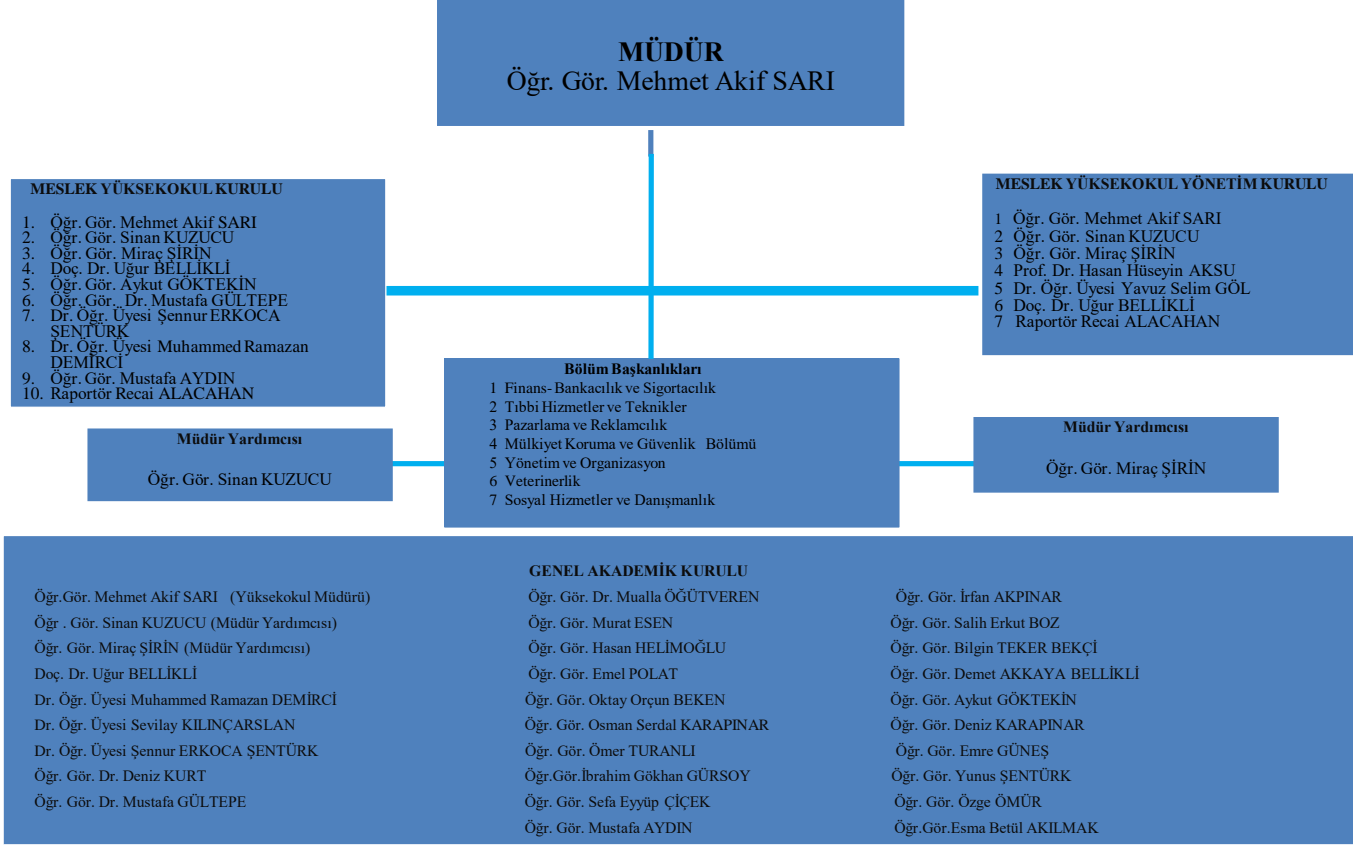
MÜDÜR
Öğr. Gör. Mehmet Akif SARI

MESLEK YÜKSEKOKUL KURULU

1. Öğr. Gör. Mehmet Akif SARI
2. Öğr. Gör. Sinan KUZUCU
3. Öğr. Gör. Miraç ŞİRİN
4. Doç. Dr. Uğur BELLİKLİ
5. Öğr. Gör. Aykut GÖKTEKİN
6. Öğr. Gör. Dr. Mustafa GÜLTEPE
7. Dr. Öğr. Üyesi Şennur ERKOCA ŞENTÜRK
8. Dr. Öğr. Üyesi Muhammed Ramazan DEMİRCİ
9. Öğr. Gör. Mustafa AYDIN
10. Raportör Recai ALACAHAN

MESLEK YÜKSEKOKUL YÖNETİM KURULU

1 Öğr. Gör. Mehmet Akif SARI
2 Öğr. Gör. Sinan KUZUCU
3 Öğr. Gör. Miraç ŞİRİN
4 Prof. Dr. Hasan Hüseyin AKSU
5 Dr. Öğr. Üyesi Yavuz Selim GÖL
6 Doç. Dr. Uğur BELLİKLİ
7 Raportör Recai ALACAHAN

Bölüm Başkanlıkları
1 Finans- Bankacılık ve Sigortacılık
2 Tıbbi Hizmetler ve Teknikler
3 Pazarlama ve Reklamcılık
4 Mülkiyet Koruma ve Güvenlik Bölümü
5 Yönetim ve Organizasyon
6 Veterinerlik
7 Sosyal Hizmetler ve Danışmanlık

Müdür Yardımcısı

Öğr. Gör. Sinan KUZUCU

Müdür Yardımcısı

Öğr. Gör. Miraç ŞİRİN

GENEL AKADEMİK KURULU

Öğr.Gör. Mehmet Akif SARI (Yüksekokul Müdürü)
Öğr . Gör. Sinan KUZUCU (Müdür Yardımcısı)
Öğr. Gör. Miraç ŞİRİN (Müdür Yardımcısı)
Doç. Dr. Uğur BELLİKLİ
Dr. Öğr. Üyesi Muhammed Ramazan DEMİRCİ
Dr. Öğr. Üyesi Sevilay KILINÇARSLAN
Dr. Öğr. Üyesi Şennur ERKOCA ŞENTÜRK
Öğr. Gör. Dr. Deniz KURT
Öğr. Gör. Dr. Mustafa GÜLTEPE

Öğr. Gör. Dr. Mualla ÖĞÜTVEREN
Öğr. Gör. Murat ESEN
Öğr. Gör. Hasan HELİMOĞLU
Öğr. Gör. Emel POLAT
Öğr. Gör. Oktay Orçun BEKEN
Öğr. Gör. Osman Serdal KARAPINAR
Öğr. Gör. Ömer TURANLI
Öğr.Gör.İbrahim Gökhan GÜRSOY
Öğr. Gör. Sefa Eyyüp ÇİÇEK
Öğr. Gör. Mustafa AYDIN

Öğr. Gör. İrfan AKPINAR
Öğr. Gör. Salih Erkut BOZ
Öğr. Gör. Bilgin TEKER BEKÇİ
Öğr. Gör. Demet AKKAYA BELLİKLİ
Öğr. Gör. Aykut GÖKTEKİN
Öğr. Gör. Deniz KARAPINAR
Öğr. Gör. Emre GÜNEŞ
Öğr. Gör. Yunus ŞENTÜRK
Öğr. Gör. Özge ÖMÜR
Öğr.Gör.Esma Betül AKILMAK